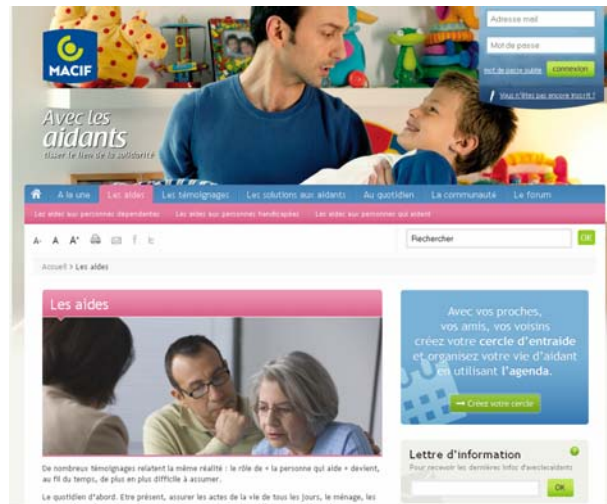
MACIF

Adresse mail
Mot de passe
Mot de passe oublié
connexion
Vous n'êtes pas encore inscrit ?

Avec les aidants
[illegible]

A la une
Les aides
Les témoignages
Les solutions aux aidants
Au quotidien
La communauté
Le forum

Les aides aux personnes dépendantes
Les aides aux personnes handicapées
Les aides aux personnes en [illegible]

A- A A+
Rechercher
OK

Accueil > Les aides

Les aides

De nombreux témoignages relatent la même réalité : le rôle de « la personne qui aide » devient, au fil du temps, de plus en plus difficile à assumer.

Le quotidien d'abord. Etre présent, assurer les actes de la vie de tous les jours, le ménage, les

Avec vos proches, vos amis, vos voisins créez votre cercle d'entraide et organisez votre vie d'aidant en utilisant l'agenda.

Créez votre cercle

Lettre d'information
Pour recevoir les dernières infos d'avecLesAidants
OK